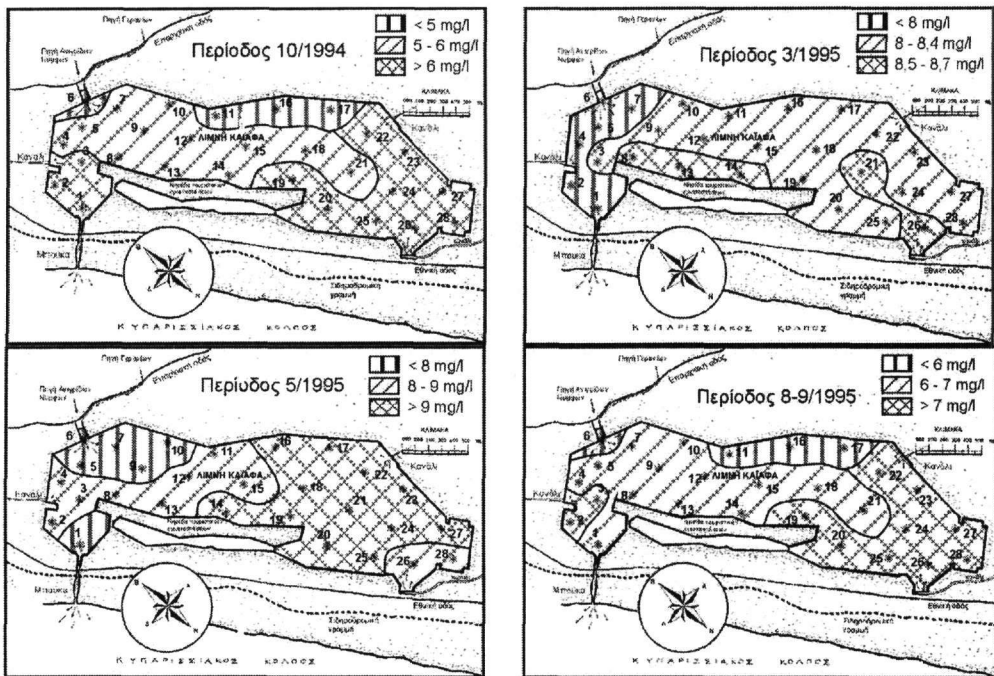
Πηγή Γεράκιων
Επαρχιακή οδός
Πηγή Αγιασμάτων Νυμφών
Περίοδος 10/1994
< 5 mg/l
5 - 6 mg/l
> 6 mg/l
8 7 9 10 1 16 17
ΚΛΙΜΑΚΑ
Κανάλι
ΛΙΜΝΗ ΚΑΙΑΦΑ
12 14 15 18 21 22 23
Κανάλι
3 4 2 13 19 20 24 25 26 27
Μπούκα
Εθνική οδός
Σιδηροδρομική γραμμή
ΚΥΠΑΡΙΣΣΙΑΚΟΣ ΚΟΛΠΟΣ

Πηγή Γεράκιων
Επαρχιακή οδός
Πηγή Αγιασμάτων Νυμφών
Περίοδος 3/1995
< 8 mg/l
8 - 8,4 mg/l
8,5 - 8,7 mg/l
6 7 9 10 11 16 17
ΚΛΙΜΑΚΑ
Κανάλι
ΛΙΜΝΗ ΚΑΙΑΦΑ
4 12 14 15 18 22 21 23
Κανάλι
3 2 13 19 20 24 25 26 27 28
Μπούκα
Εθνική οδός
Σιδηροδρομική γραμμή
ΚΥΠΑΡΙΣΣΙΑΚΟΣ ΚΟΛΠΟΣ

Πηγή Γεράκιων
Επαρχιακή οδός
Πηγή Αγιασμάτων Νυμφών
Περίοδος 5/1995
< 8 mg/l
8 - 9 mg/l
> 9 mg/l
6 7 9 10 11 16 17
ΚΛΙΜΑΚΑ
ΛΙΜΝΗ ΚΑΙΑΦΑ
4 5 12 15 18 22
Κανάλι
3 8 2 13 14 21 23 1 20 24 25 26 28 27
Μπούκα
Εθνική οδός
Σιδηροδρομική γραμμή
ΚΥΠΑΡΙΣΣΙΑΚΟΣ ΚΟΛΠΟΣ

Πηγή Γεράκιων
Επαρχιακή οδός
Πηγή Αγιασμάτων Νυμφών
Περίοδος 8-9/1995
< 6 mg/l
6 - 7 mg/l
> 7 mg/l
6 7 9 10 1 16 17
ΚΛΙΜΑΚΑ
Κανάλι
ΛΙΜΝΗ ΚΑΙΑΦΑ
12 14 15 18 22 21 23
Κανάλι
8 13 19 20 24 25 26 27 28
Μπούκα
Εθνική οδός
Σιδηροδρομική γραμμή
ΚΥΠΑΡΙΣΣΙΑΚΟΣ ΚΟΛΠΟΣ